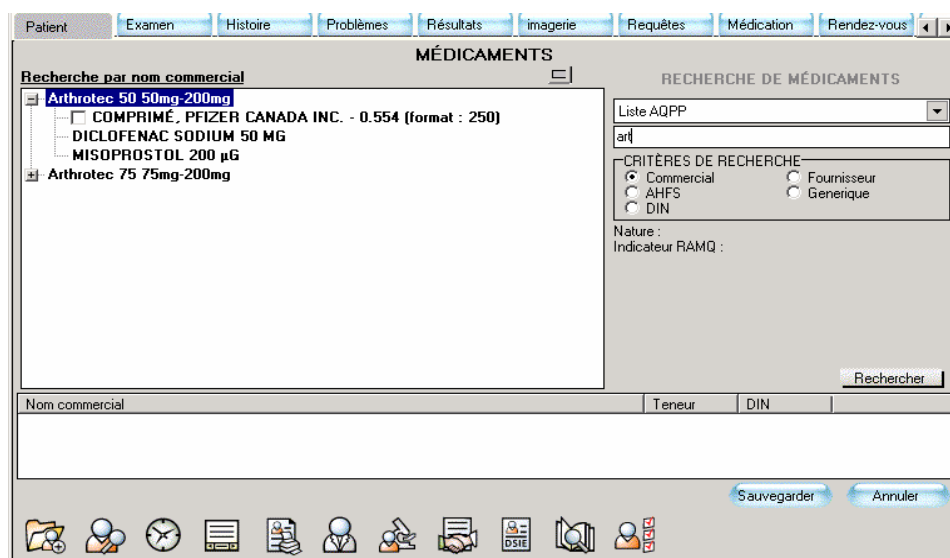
Patient | Examen | Histoire | Problèmes | Résultats | imagerie | Requêtes | Médication | Rendez-vous

MÉDICAMENTS

Recherche par nom commercial

Arthrotec 50 50mg-200mg
COMPRIMÉ, PFIZER CANADA INC. - 0.554 (format : 250)
DICLOFENAC SODIUM 50 MG
MISOPROSTOL 200 µG
Arthrotec 75 75mg-200mg

RECHERCHE DE MÉDICAMENTS

Liste AQPP

art

CRITÈRES DE RECHERCHE
Commercial
Fournisseur
AHFS
Generique
DIN

Nature :
Indicateur RAMQ :

Rechercher

| Nom commercial | Teneur | DIN |
|---|---|---|

Sauvegarder
Annuler

DSIE